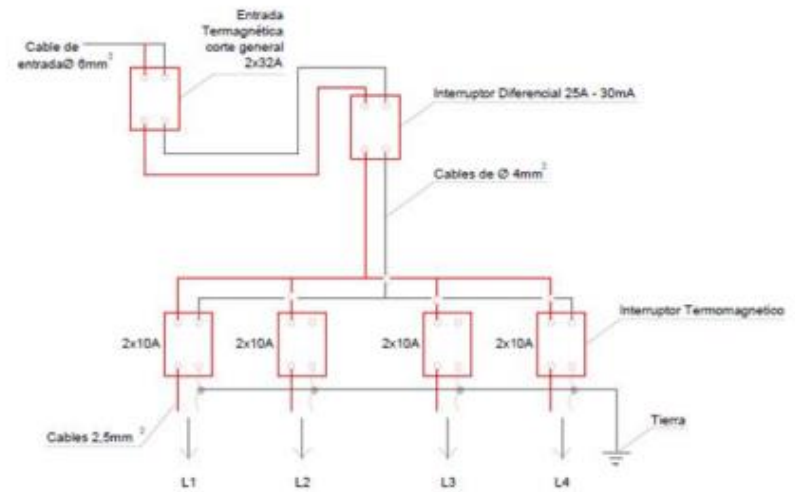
Entrada Termagnética corte general 2x32A

Cable de entradaØ 6mm$^2$

Interruptor Diferencial 25A - 30mA

Cables de Ø 4mm$^2$

Interruptor Termomagnetico

2x10A

2x10A

2x10A

2x10A

Cables 2,5mm$^2$

Tierra

L1

L2

L3

L4